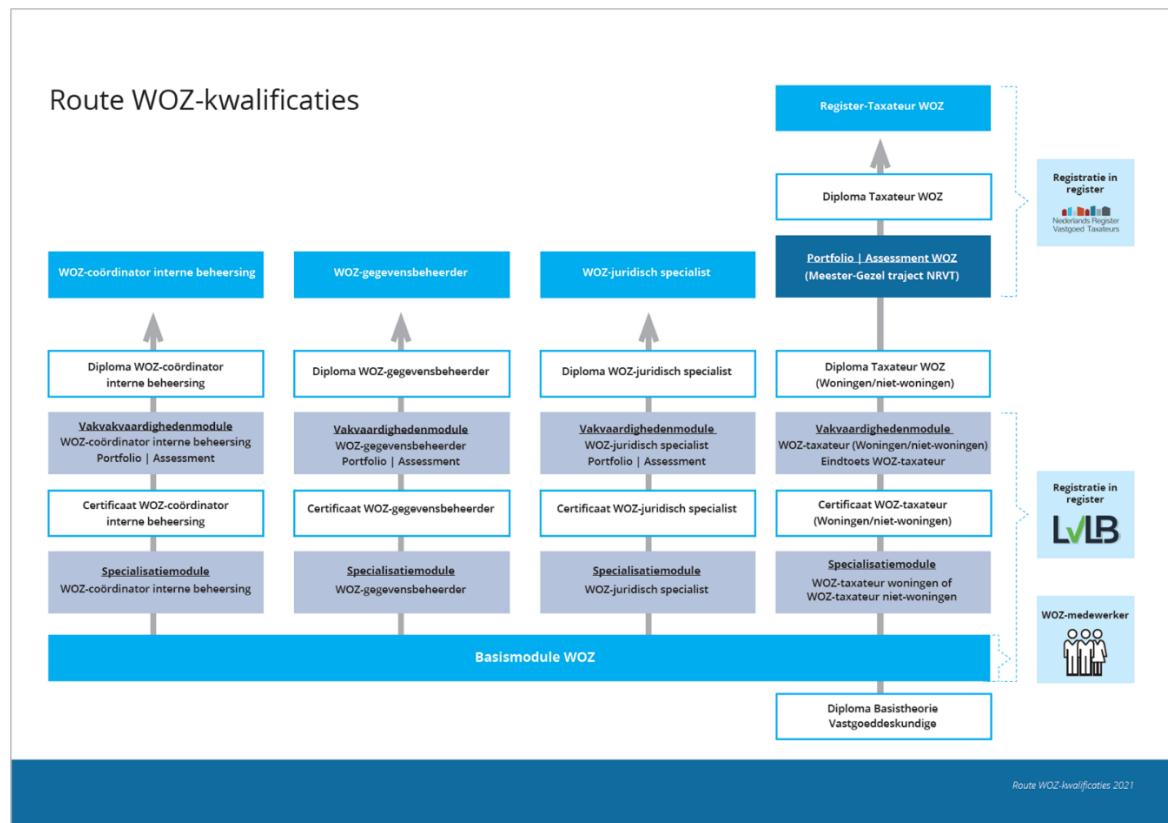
Route WOZ-kwalificaties

Register-Taxateur WOZ

Diploma Taxateur WOZ

Portfolio | Assessment WOZ
(Meester-Gezel traject NRVT)

Registratie in register
Nederlands Register Vastgoed Taxateurs

WOZ-coördinator interne beheersing

Diploma WOZ-coördinator interne beheersing

Vakvakvaardighedenmodule
WOZ-coördinator interne beheersing
Portfolio | Assessment

Certificaat WOZ-coördinator interne beheersing

Specialisatiemodule
WOZ-coördinator interne beheersing

WOZ-gegevensbeheerder

Diploma WOZ-gegevensbeheerder

Vakvaardighedenmodule
WOZ-gegevensbeheerder
Portfolio | Assessment

Certificaat WOZ-gegevensbeheerder

Specialisatiemodule
WOZ-gegevensbeheerder

WOZ-juridisch specialist

Diploma WOZ-juridisch specialist

Vakvaardighedenmodule
WOZ-juridisch specialist
Portfolio | Assessment

Certificaat WOZ-juridisch specialist

Specialisatiemodule
WOZ-juridisch specialist

Diploma Taxateur WOZ
(Woningen/niet-woningen)

Vakvaardighedenmodule
WOZ-taxateur (Woningen/niet-woningen)
Eindtoets WOZ-taxateur

Certificaat WOZ-taxateur
(Woningen/niet-woningen)

Specialisatiemodule
WOZ-taxateur woningen of
WOZ-taxateur niet-woningen

Registratie in register
LVLB

WOZ-medewerker

Basismodule WOZ

Diploma Basistheorie
Vastgoeddeskundige

Route WOZ-kwalificaties 2021